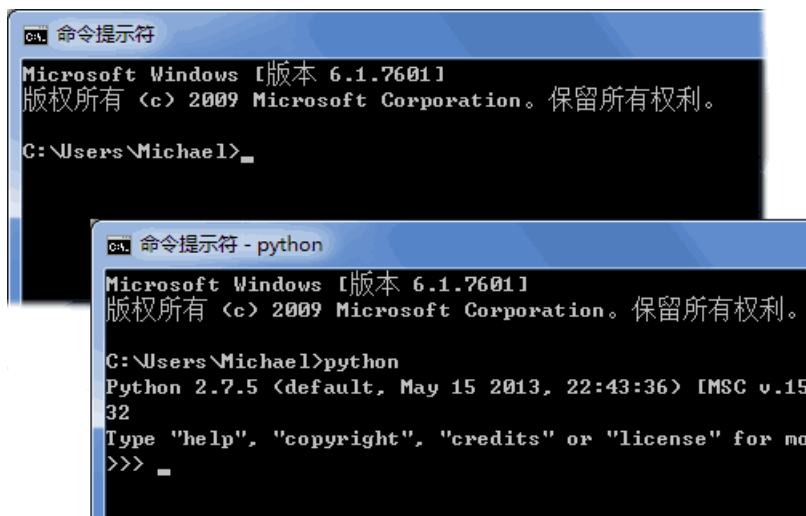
C:\ 命令提示符

Microsoft Windows [版本 6.1.7601]
版权所有 (c) 2009 Microsoft Corporation。保留所有权利。

C:\Users\Michael>_

C:\ 命令提示符 - python

Microsoft Windows [版本 6.1.7601]
版权所有 (c) 2009 Microsoft Corporation。保留所有权利。

C:\Users\Michael>python
Python 2.7.5 (default, May 15 2013, 22:43:36) [MSC v.15
32
Type "help", "copyright", "credits" or "license" for mo
>>> _